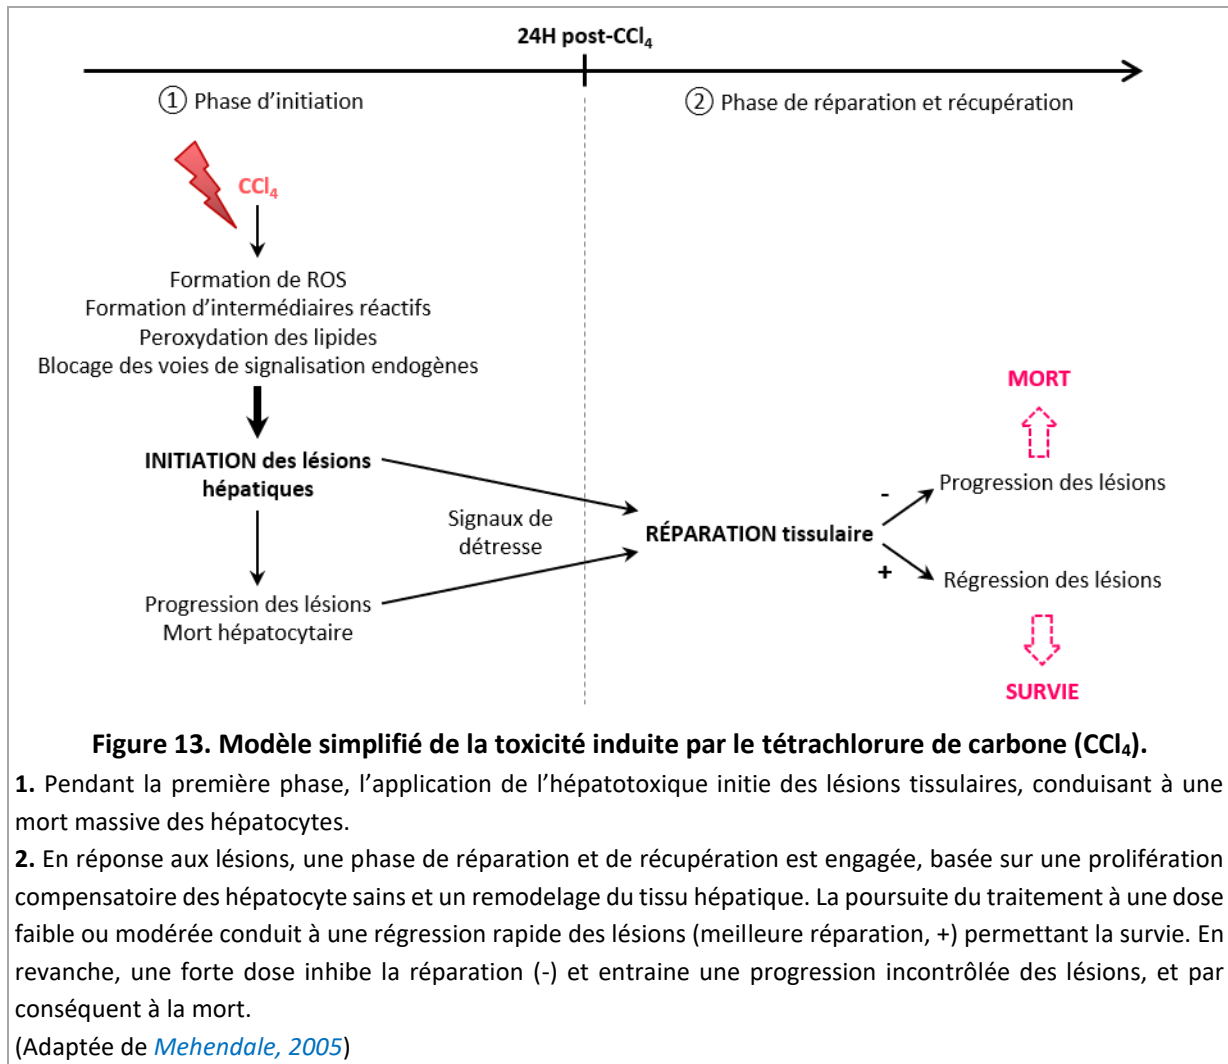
24H post-$CCl_4$

① Phase d'initiation

② Phase de réparation et récupération

$CCl_4$

Formation de ROS
Formation d'intermédiaires réactifs
Peroxydation des lipides
Blocage des voies de signalisation endogènes

INITIATION des lésions hépatiques

Progression des lésions
Mort hépatocytaire

Signaux de détresse

RÉPARATION tissulaire

MORT

-

Progression des lésions

+

Régression des lésions

SURVIE

Figure 13. Modèle simplifié de la toxicité induite par le tétrachlorure de carbone ($CCl_4$).

1. Pendant la première phase, l'application de l'hépatotoxique initie des lésions tissulaires, conduisant à une mort massive des hépatocytes.

2. En réponse aux lésions, une phase de réparation et de récupération est engagée, basée sur une prolifération compensatoire des hépatocyte sains et un remodelage du tissu hépatique. La poursuite du traitement à une dose faible ou modérée conduit à une régression rapide des lésions (meilleure réparation, +) permettant la survie. En revanche, une forte dose inhibe la réparation (-) et entraine une progression incontrôlée des lésions, et par conséquent à la mort.

(Adaptée de Mehendale, 2005)